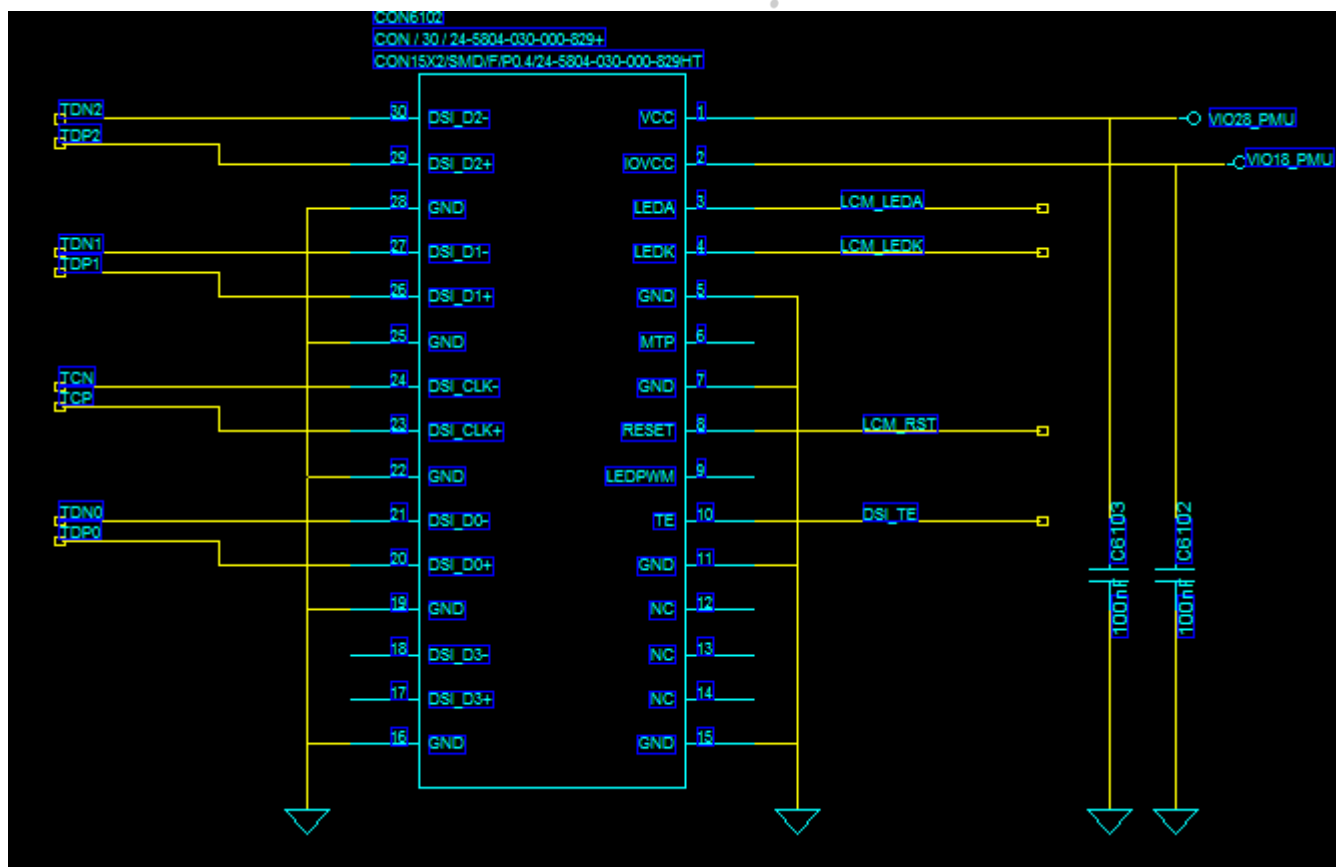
CON6102
CON / 30 / 24-5804-030-000-829+
CON15X2/SMD/F/P0.4/24-5804-030-000-829HT

TDN2
TDP2
TDN1
TDP1
TCN
TCP
TDN0
TDP0

30 DSI_D2-
29 DSI_D2+
28 GND
27 DSI_D1-
26 DSI_D1+
25 GND
24 DSI_CLK-
23 DSI_CLK+
22 GND
21 DSI_D0-
20 DSI_D0+
19 GND
18 DSI_D3-
17 DSI_D3+
16 GND

VCC 1
IOVCC 2
LEDA 3
LEDK 4
GND 5
MTP 6
GND 7
RESET 8
LEDPWM 9
TE 10
GND 11
NC 12
NC 13
NC 14
GND 15

VIO28_PMU
VIO18_PMU
LCM_LEDA
LCM_LEDK
LCM_RST
DSI_TE

C6103
100nF
C6102
100nF